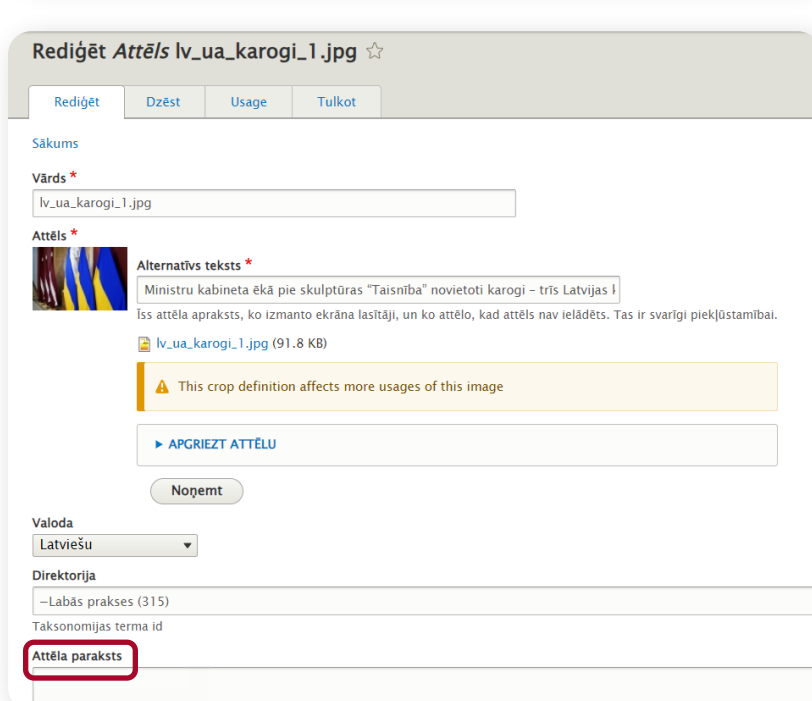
Rediģēt *Attēls* lv_ua_karogi_1.jpg ☆

Rediģēt Dzēst Usage Tulkot

Sākums

Vārds *

lv_ua_karogi_1.jpg

Attēls *

Alternatīvs teksts *

Ministru kabineta ēkā pie skulptūras "Taisnība" novietoti karogi – trīs Latvijas k

Īss attēla apraksts, ko izmanto ekrāna lasītāji, un ko attēlo, kad attēls nav ielādēts. Tas ir svarīgi piekļūstamībai.

lv_ua_karogi_1.jpg (91.8 KB)

This crop definition affects more usages of this image

▸ APGRIEZT ATTĒLU

Noņemt

Valoda

Latviešu

Direktorija

–Labās prakses (315)

Taksonomijas terma id

Attēla paraksts